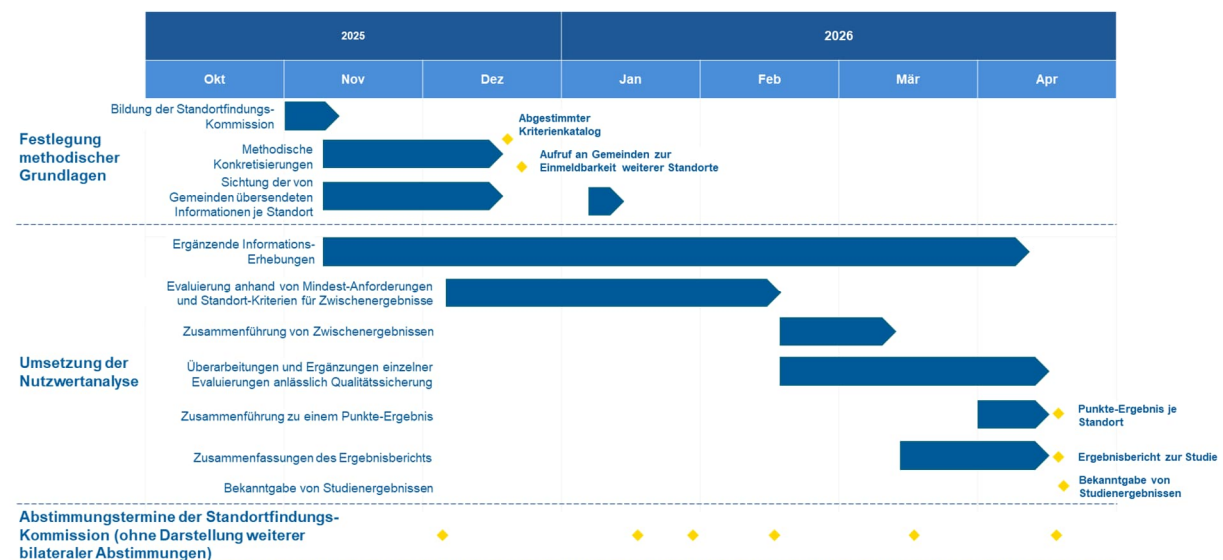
| | 2025 | | | 2026 | | | |
|---|---|---|---|---|---|---|---|
| | Okt | Nov | Dez | Jan | Feb | Mär | Apr |

Festlegung methodischer Grundlagen

Bildung der Standortfindungs-Kommission

Methodische Konkretisierungen

Sichtung der von Gemeinden übersendeten Informationen je Standort

Abgestimmter Kriterienkatalog

Aufruf an Gemeinden zur Einmeldbarkeit weiterer Standorte

Umsetzung der Nutzwertanalyse

Ergänzende Informations-Erhebungen

Evaluierung anhand von Mindest-Anforderungen und Standort-Kriterien für Zwischenergebnisse

Zusammenführung von Zwischenergebnissen

Überarbeitungen und Ergänzungen einzelner Evaluierungen anlässlich Qualitätssicherung

Zusammenführung zu einem Punkte-Ergebnis

Punkte-Ergebnis je Standort

Zusammenfassungen des Ergebnisberichts

Ergebnisbericht zur Studie

Bekanntgabe von Studienergebnissen

Bekanntgabe von Studienergebnissen

Abstimmungstermine der Standortfindungs-Kommission (ohne Darstellung weiterer bilateraler Abstimmungen)